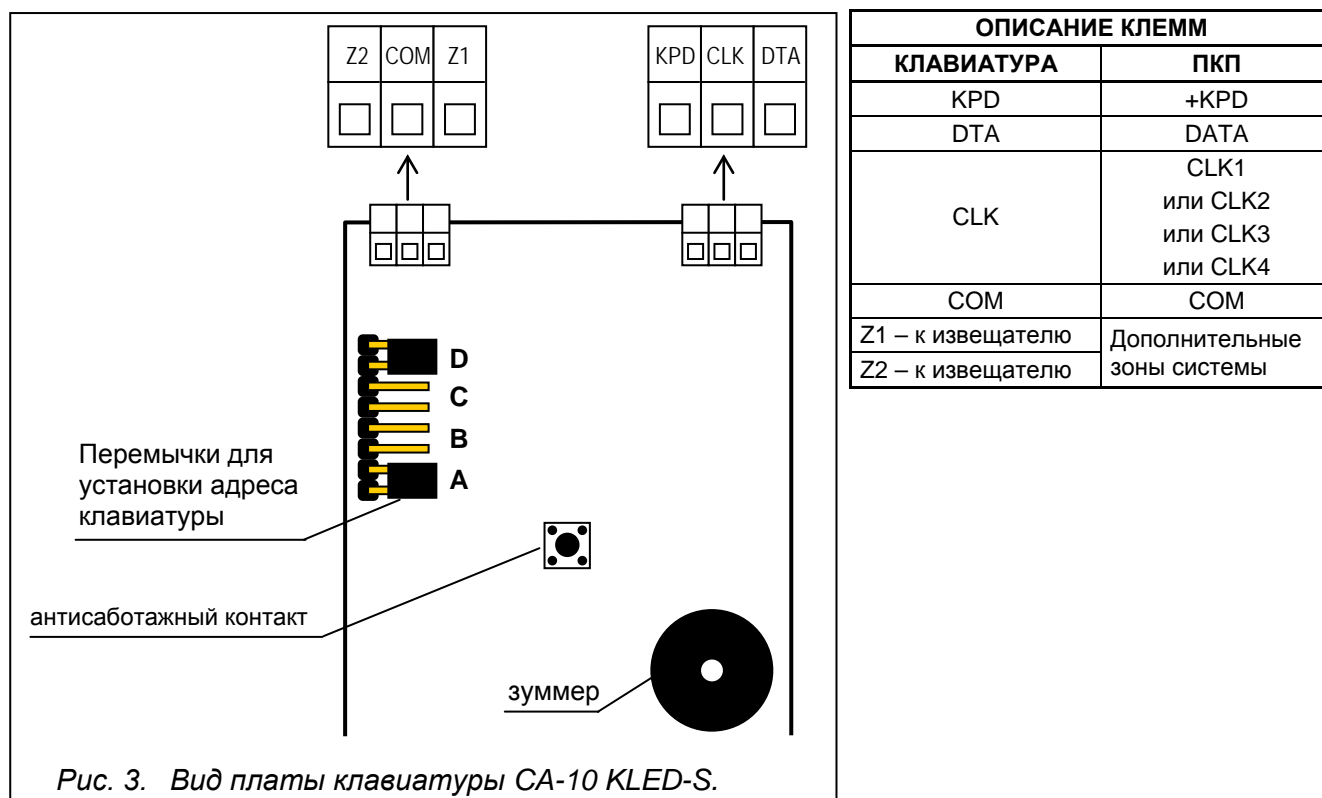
Z2 COM Z1

KPD CLK DTA

D
C
B
A

Перемычки для установки адреса клавиатуры

антисаботажный контакт

зуммер

Рис. 3. Вид платы клавиатуры CA-10 KLED-S.

| ОПИСАНИЕ КЛЕММ | |
|---|---|
| КЛАВИАТУРА | ПКП |
| KPD | +KPD |
| DTA | DATA |
| CLK | CLK1 или CLK2 или CLK3 или CLK4 |
| COM | COM |
| Z1 – к извещателю | Дополнительные зоны системы |
| Z2 – к извещателю | |